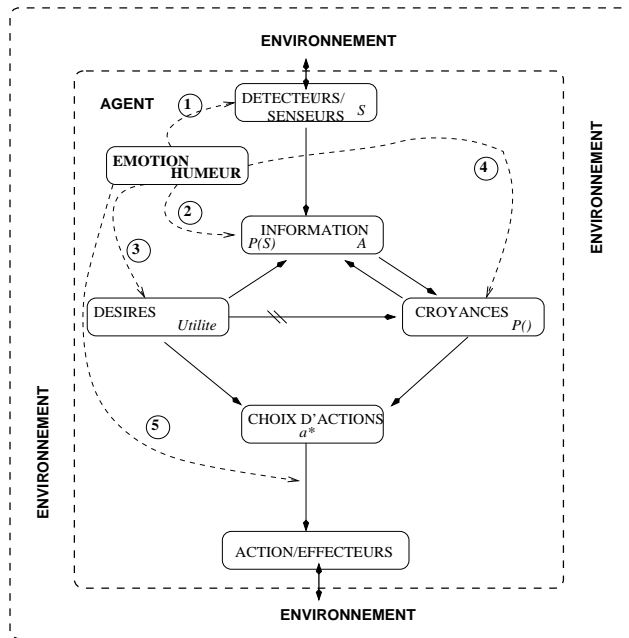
ENVIRONNEMENT

AGENT

1

DETECTEURS/ SENSEURS $S$

EMOTION HUMEUR

4

2

INFORMATION $P(S)$ $A$

3

DESIRES $Utilite$

CROYANCES $P()$

5

CHOIX D'ACTIONS $a^*$

ACTION/EFFECTEURS

ENVIRONNEMENT

ENVIRONNEMENT

ENVIRONNEMENT